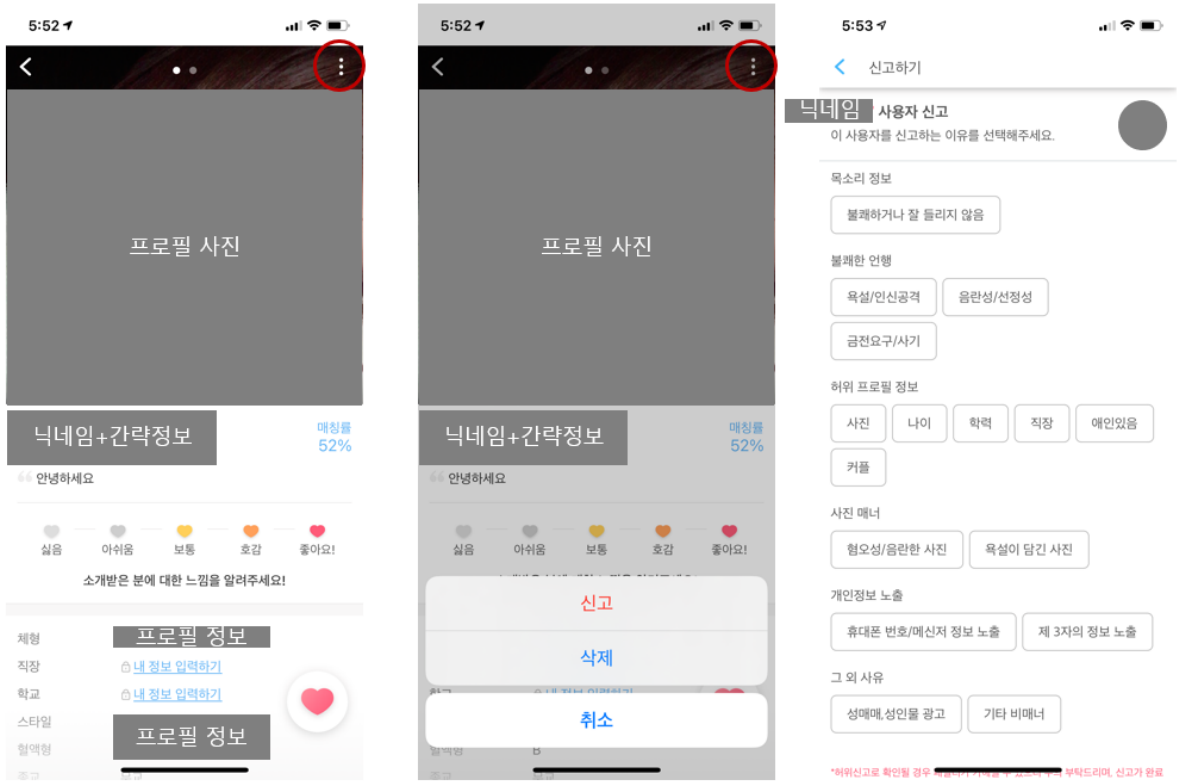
5:52

프로필 사진

닉네임+간략정보

매칭률
52%

안녕하세요

싫음
아쉬움
보통
호감
좋아요!

소개받은 분에 대한 느낌을 알려주세요!

체형
프로필 정보
직장
내 정보 입력하기
학교
내 정보 입력하기
스타일
프로필 정보
혈액형
종교

5:52

프로필 사진

닉네임+간략정보

매칭률
52%

안녕하세요

싫음
아쉬움
보통
호감
좋아요!

신고
삭제
취소

5:53

신고하기

닉네임 사용자 신고
이 사용자를 신고하는 이유를 선택해주세요.

목소리 정보
불쾌하거나 잘 들리지 않음

불쾌한 언행
욕설/인신공격
음란성/선정성
금전요구/사기

허위 프로필 정보
사진
나이
학력
직장
애인있음
커플

사진 매너
혐오성/음란한 사진
욕설이 담긴 사진

개인정보 노출
휴대폰 번호/메신저 정보 노출
제 3자의 정보 노출

그 외 사유
성매매,성인물 광고
기타 비매너

*허위신고로 확인될 경우 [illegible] 부탁드리며, 신고가 완료